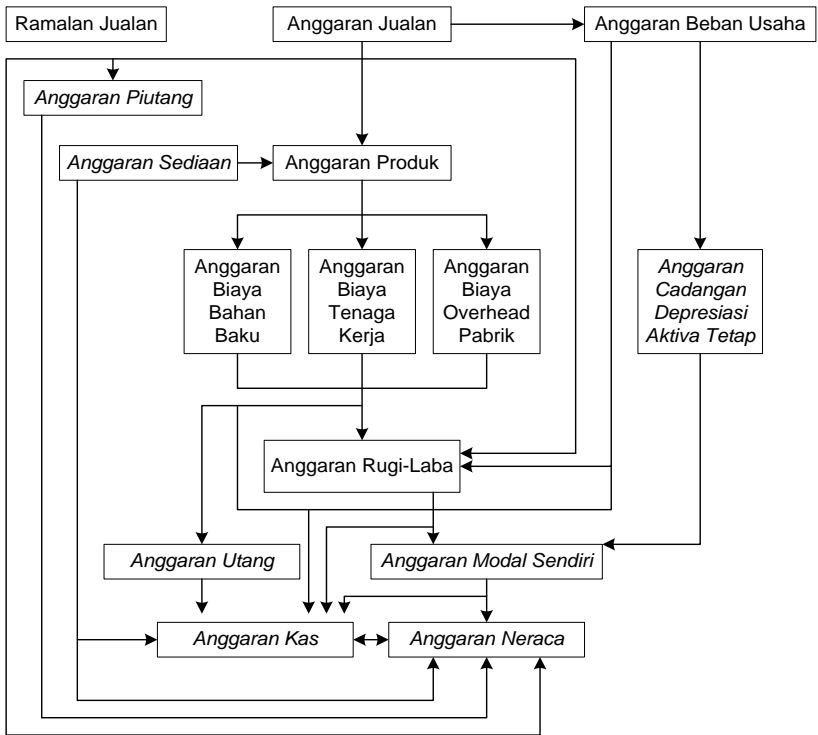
Ramalan Jualan

Anggaran Jualan

Anggaran Beban Usaha

Anggaran Piutang

Anggaran Sediaan

Anggaran Produk

Anggaran Biaya Bahan Baku

Anggaran Biaya Tenaga Kerja

Anggaran Biaya Overhead Pabrik

Anggaran Cadangan Depresiasi Aktiva Tetap

Anggaran Rugi-Laba

Anggaran Utang

Anggaran Modal Sendiri

Anggaran Kas

Anggaran Neraca